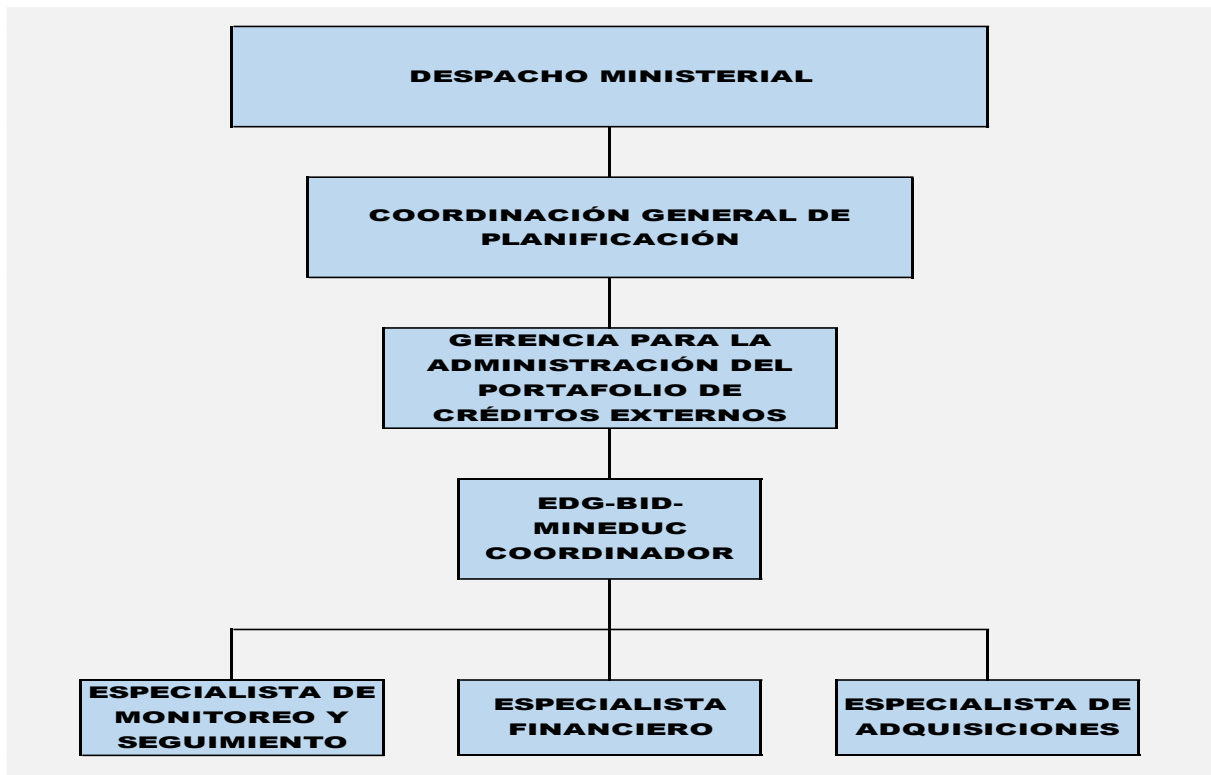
DESPACHO MINISTERIAL

COORDINACIÓN GENERAL DE PLANIFICACIÓN

GERENCIA PARA LA ADMINISTRACIÓN DEL PORTAFOLIO DE CRÉDITOS EXTERNOS

EDG-BID-MINEDUC COORDINADOR

ESPECIALISTA DE MONITOREO Y SEGUIMIENTO

ESPECIALISTA FINANCIERO

ESPECIALISTA DE ADQUISICIONES